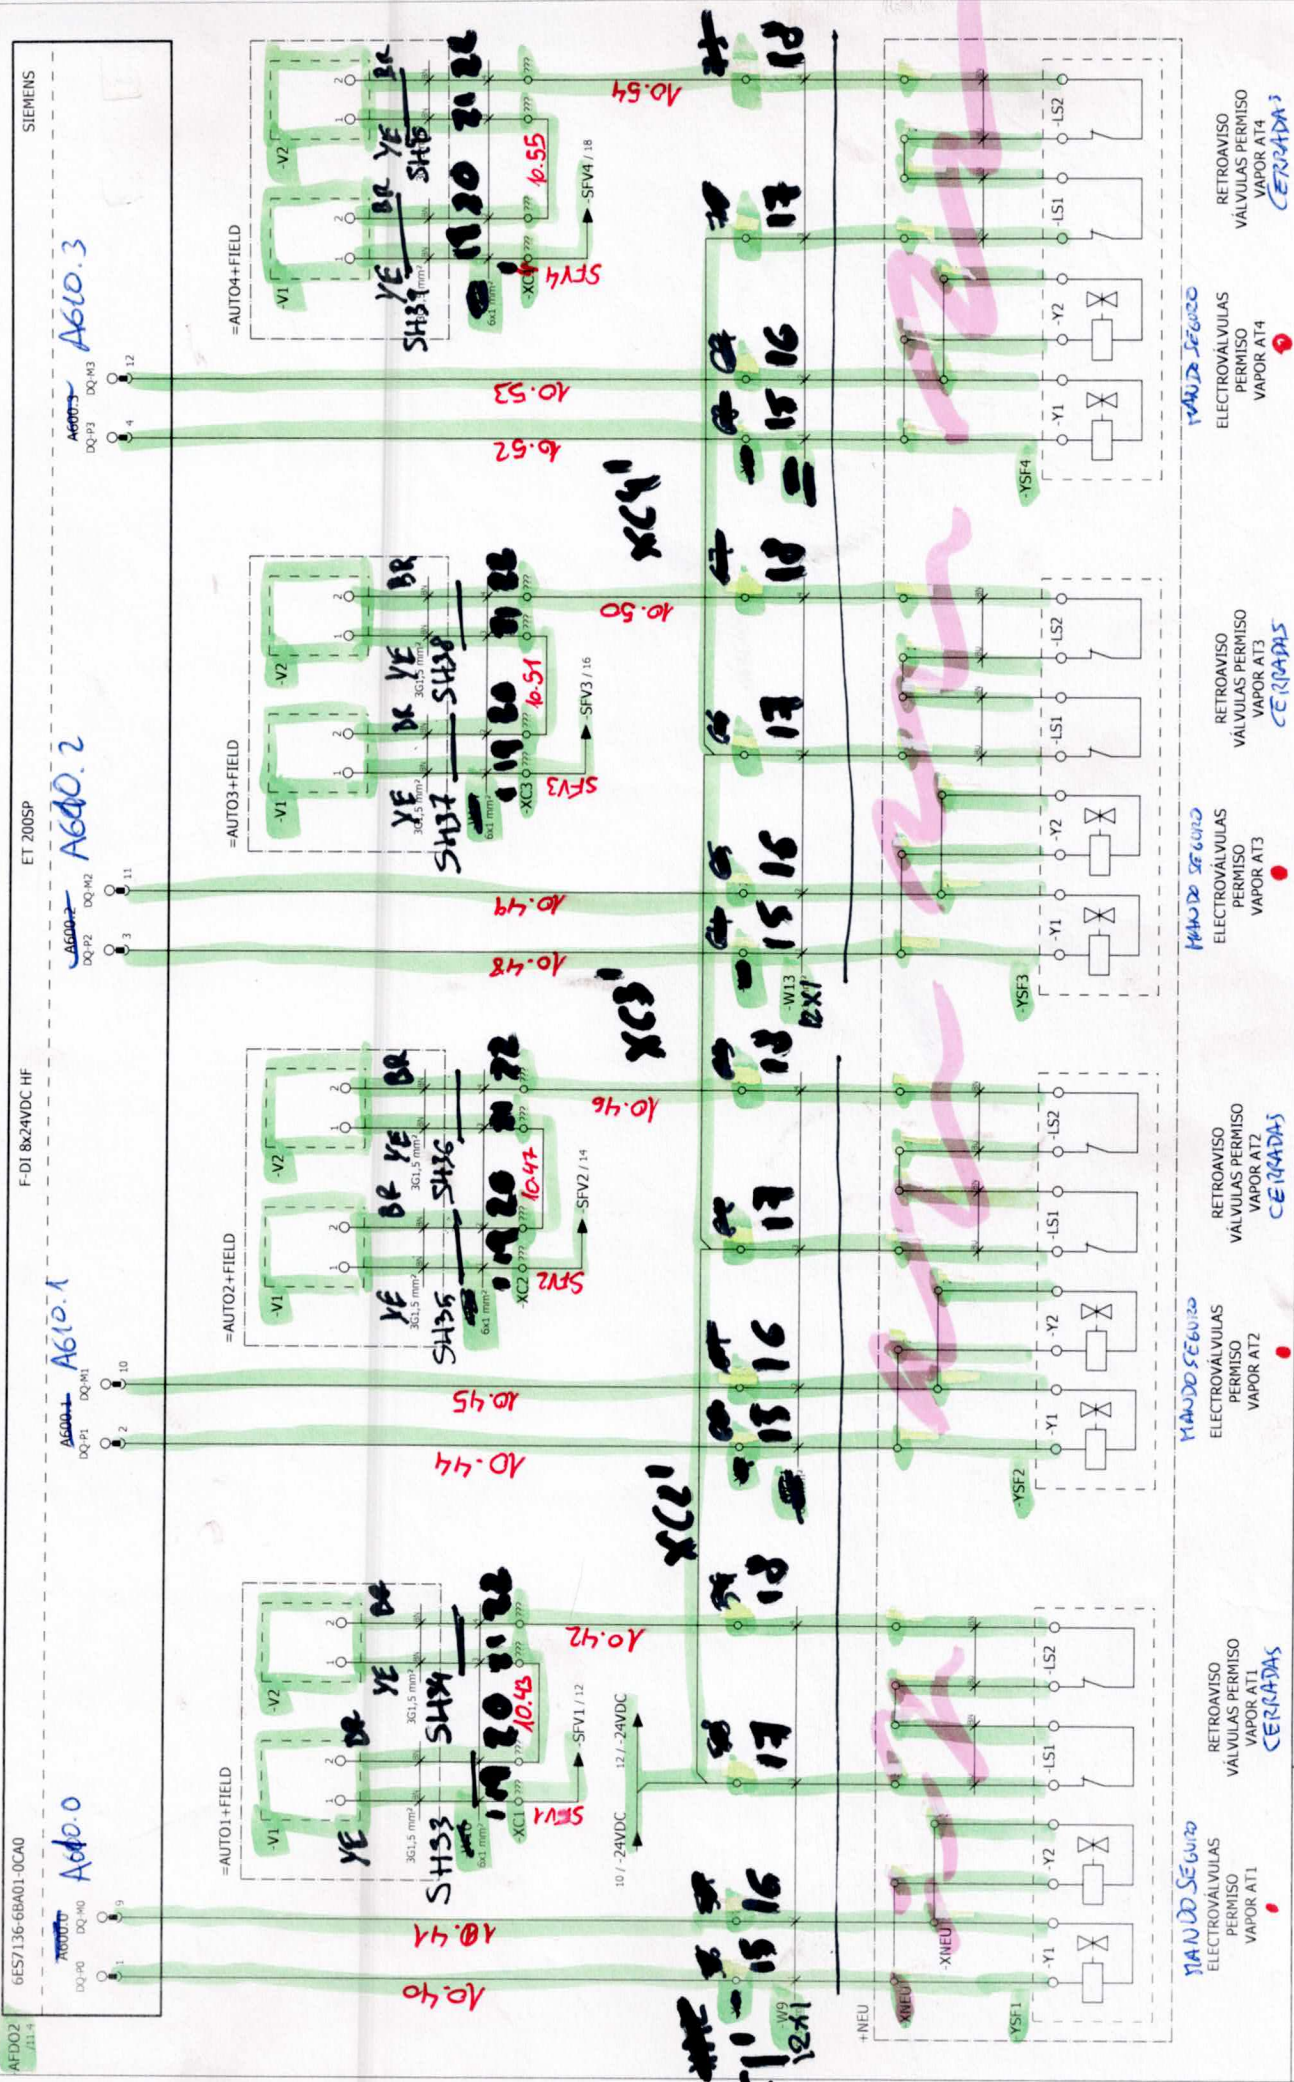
SIEMENS

ET 200SP

F-DI 8x24VDC HF

6ES7136-6BA01-0CA0

AFDO2

A600.0 A610.0

DQ-P0 1 DQ-M0 9

A600.1 A610.1

DQ-P1 2 DQ-M1 10

A600.2 A610.2

DQ-P2 3 DQ-M2 11

A600.3 A610.3

DQ-P3 4 DQ-M3 12

10.40 10.41 10.42 10.43 10.44 10.45 10.46 10.47 10.48 10.49 10.50 10.51 10.52 10.53 10.54 10.55

=AUTO1+FIELD

=AUTO2+FIELD

=AUTO3+FIELD

=AUTO4+FIELD

-V1 -V2

YE BR YE BR

SH33 SH34 SH35 SH36 SH37 SH38 SH39 SH40

3G1,5 mm²

6x1 mm²

-XC1 -XC2 -XC3 -XC4

SFV1 SFV2 SFV3 SFV4

-SFV1 / 12

-SFV2 / 14

-SFV3 / 16

-SFV4 / 18

10 / -24VDC

12 / -24VDC

XC1 XC2 XC3 XC4

-W9 12x1

-W13 12x1

+NEU

-XNEU

-YSF1 -YSF2 -YSF3 -YSF4

-Y1 -Y2 -LS1 -LS2

15 16 17 18

MANDO SEGURO
ELECTROVÁLVULAS PERMISO VAPOR AT1

RETROAVISO VÁLVULAS PERMISO VAPOR AT1
CERRADAS

MANDO SEGURO
ELECTROVÁLVULAS PERMISO VAPOR AT2

RETROAVISO VÁLVULAS PERMISO VAPOR AT2
CERRADAS

MANDO SEGURO
ELECTROVÁLVULAS PERMISO VAPOR AT3

RETROAVISO VÁLVULAS PERMISO VAPOR AT3
CERRADAS

MANDO SEGURO
ELECTROVÁLVULAS PERMISO VAPOR AT4

RETROAVISO VÁLVULAS PERMISO VAPOR AT4
CERRADAS